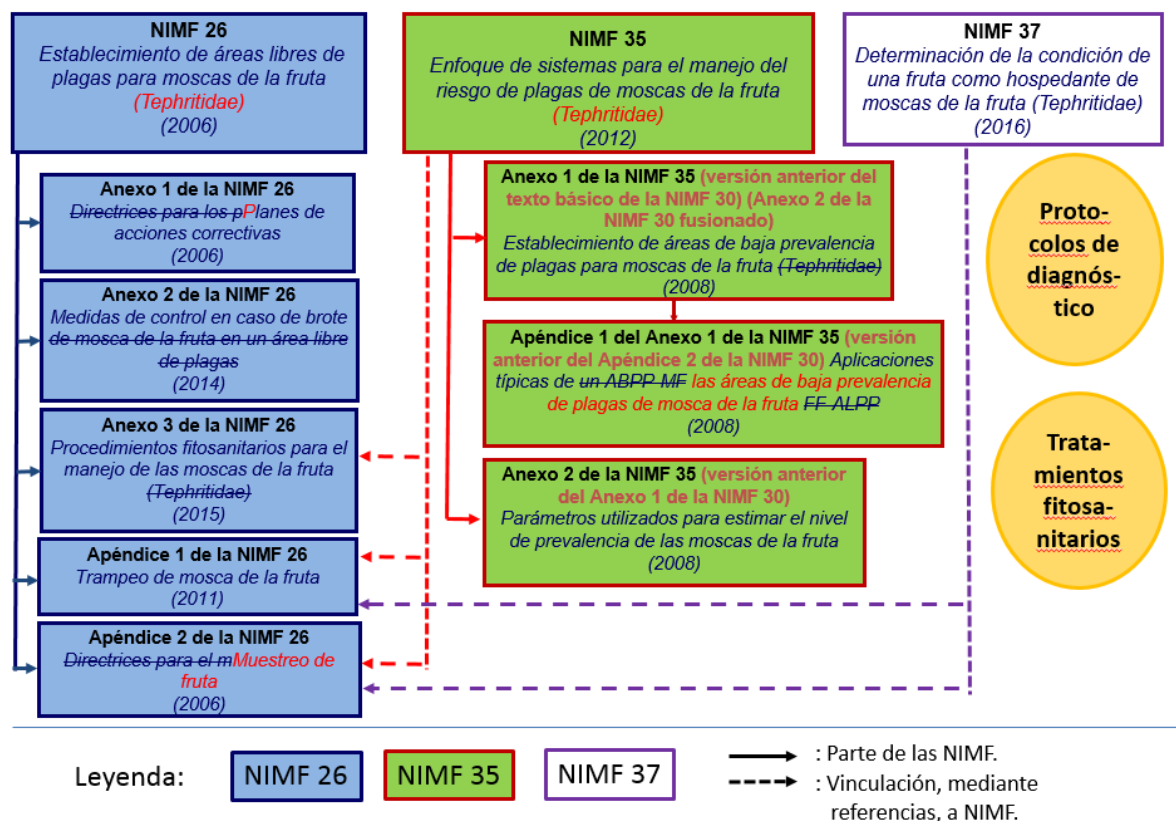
NIMF 26
Establecimiento de áreas libres de plagas para moscas de la fruta (Tephritidae) (2006)

NIMF 35
Enfoque de sistemas para el manejo del riesgo de plagas de moscas de la fruta (Tephritidae) (2012)

NIMF 37
Determinación de la condición de una fruta como hospedante de moscas de la fruta (Tephritidae) (2016)

Anexo 1 de la NIMF 26
Directrices para los pPlanes de acciones correctivas (2006)

Anexo 2 de la NIMF 26
Medidas de control en caso de brote de mosca de la fruta en un área libre de plagas (2014)

Anexo 3 de la NIMF 26
Procedimientos fitosanitarios para el manejo de las moscas de la fruta (Tephritidae) (2015)

Apéndice 1 de la NIMF 26
Trampeo de mosca de la fruta (2011)

Apéndice 2 de la NIMF 26
Directrices para el mMuestreo de fruta (2006)

Anexo 1 de la NIMF 35 (versión anterior del texto básico de la NIMF 30) (Anexo 2 de la NIMF 30 fusionado)
Establecimiento de áreas de baja prevalencia de plagas para moscas de la fruta (Tephritidae) (2008)

Apéndice 1 del Anexo 1 de la NIMF 35 (versión anterior del Apéndice 2 de la NIMF 30) Aplicaciones típicas de un ABPP-MF las áreas de baja prevalencia de plagas de mosca de la fruta FF-ALPP (2008)

Anexo 2 de la NIMF 35 (versión anterior del Anexo 1 de la NIMF 30)
Parámetros utilizados para estimar el nivel de prevalencia de las moscas de la fruta (2008)

Protocolos de diagnóstico

Tratamientos fitosanitarios

Leyenda: NIMF 26 NIMF 35 NIMF 37
: Parte de las NIMF.
: Vinculación, mediante referencias, a NIMF.